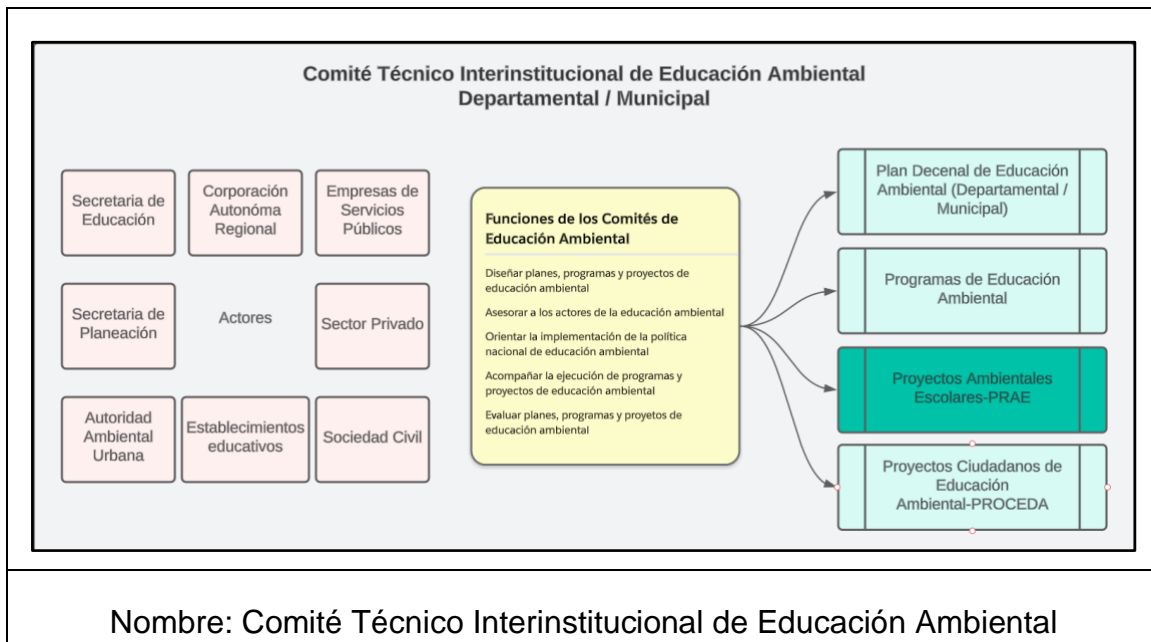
Comité Técnico Interinstitucional de Educación Ambiental
Departamental / Municipal

Secretaria de Educación

Corporación Autonóma Regional

Empresas de Servicios Públicos

Secretaria de Planeación

Actores

Sector Privado

Autoridad Ambiental Urbana

Establecimientos educativos

Sociedad Civil

Funciones de los Comités de Educación Ambiental

Diseñar planes, programas y proyectos de educación ambiental

Asesorar a los actores de la educación ambiental

Orientar la implementación de la política nacional de educación ambiental

Acompañar la ejecución de programas y proyectos de educación ambiental

Evaluar planes, programas y proyetos de educación ambiental

Plan Decenal de Educación Ambiental (Departamental / Municipal)

Programas de Educación Ambiental

Proyectos Ambientales Escolares-PRAE

Proyectos Ciudadanos de Educación Ambiental-PROCEDA

Nombre: Comité Técnico Interinstitucional de Educación Ambiental